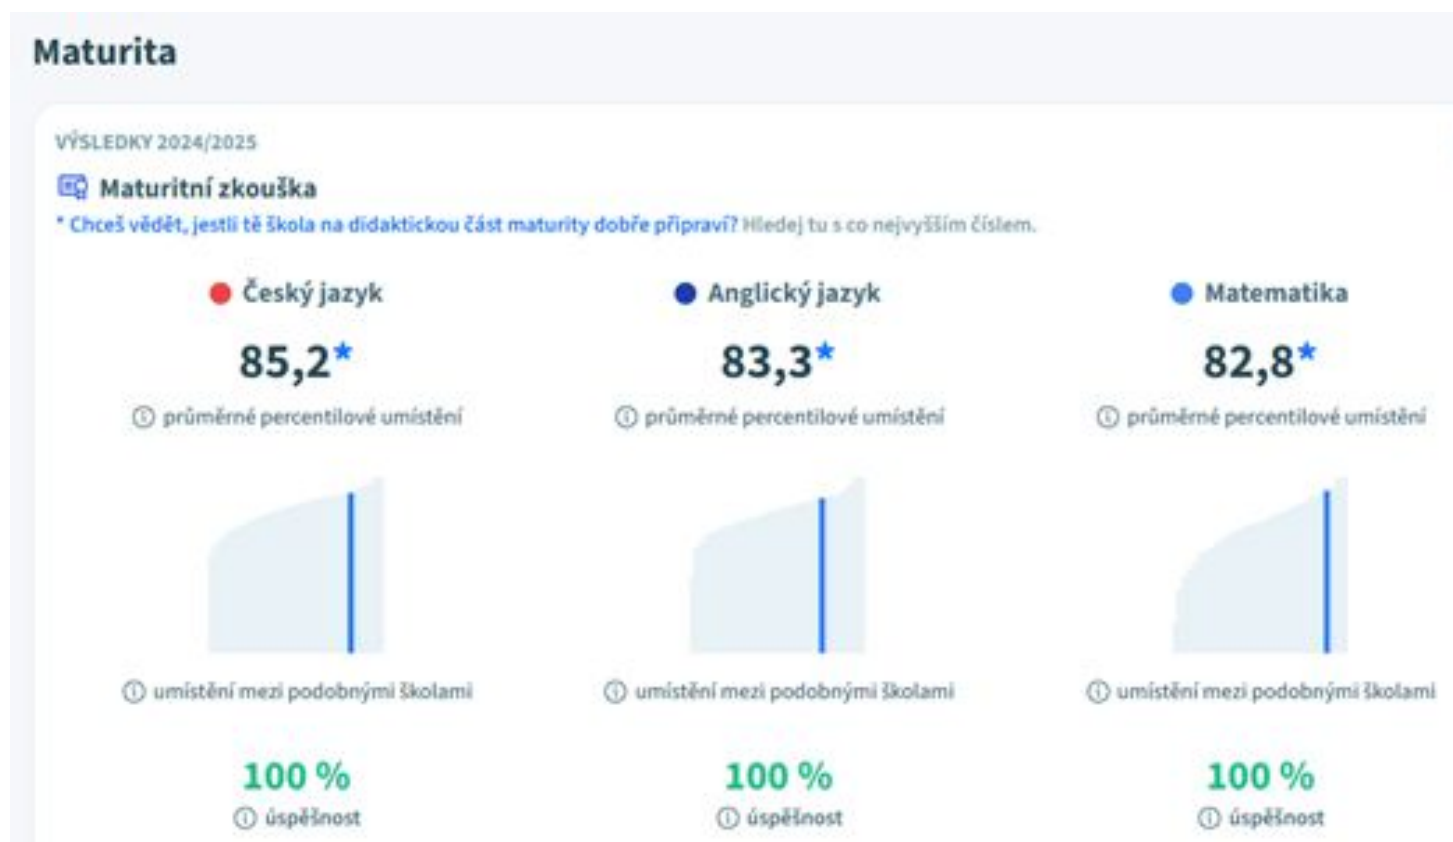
Maturita

VÝSLEDKY 2024/2025

Maturitní zkouška

* Chceš vědět, jestli tě škola na didaktickou část maturity dobře připraví? Hledej tu s co nejvyšším číslem.

Český jazyk

85,2*

ⓘ průměrné percentilové umístění

ⓘ umístění mezi podobnými školami

100 %

ⓘ úspěšnost

Anglický jazyk

83,3*

ⓘ průměrné percentilové umístění

ⓘ umístění mezi podobnými školami

100 %

ⓘ úspěšnost

Matematika

82,8*

ⓘ průměrné percentilové umístění

ⓘ umístění mezi podobnými školami

100 %

ⓘ úspěšnost